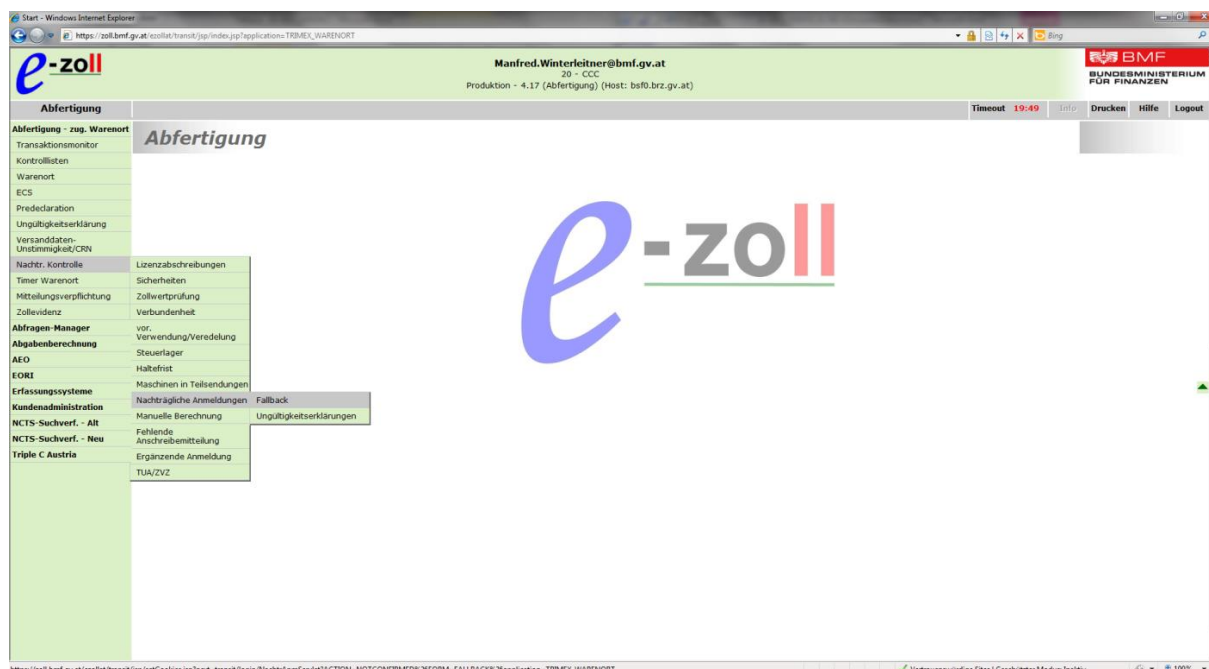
Start - Windows Internet Explorer

https://zoll.bmf.gv.at/ezollat/transit/jsp/index.jsp?application=TRIMEX_WARENORT

Bing

e-zoll

Manfred.Winterleitner@bmf.gv.at
20 - CCC
Produktion - 4.17 (Abfertigung) (Host: bsf0.brz.gv.at)

BMF
BUNDESMINISTERIUM FÜR FINANZEN

Abfertigung

Timeout 19:49 Info Drucken Hilfe Logout

Abfertigung - zug. Warenort
Transaktionsmonitor
Kontrolllisten
Warenort
ECS
Predeclaration
Ungültigkeitserklärung
Versanddaten-Unstimmigkeit/CRN
Nachtr. Kontrolle
Timer Warenort
Mitteilungsverpflichtung
Zollevidenz
Abfragen-Manager
Abgabenberechnung
AEO
EORI
Erfassungssysteme
Kundenadministration
NCTS-Suchverf. - Alt
NCTS-Suchverf. - Neu
Triple C Austria

Lizenzabschreibungen
Sicherheiten
Zollwertprüfung
Verbundenheit
vor. Verwendung/Veredelung
Steuerlager
Haltefrist
Maschinen in Teilsendungen
Nachträgliche Anmeldungen
Manuelle Berechnung
Fehlende Anschreibemitteilung
Ergänzende Anmeldung
TUA/ZVZ

Fallback
Ungültigkeitserklärungen

Abfertigung

e-zoll

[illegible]